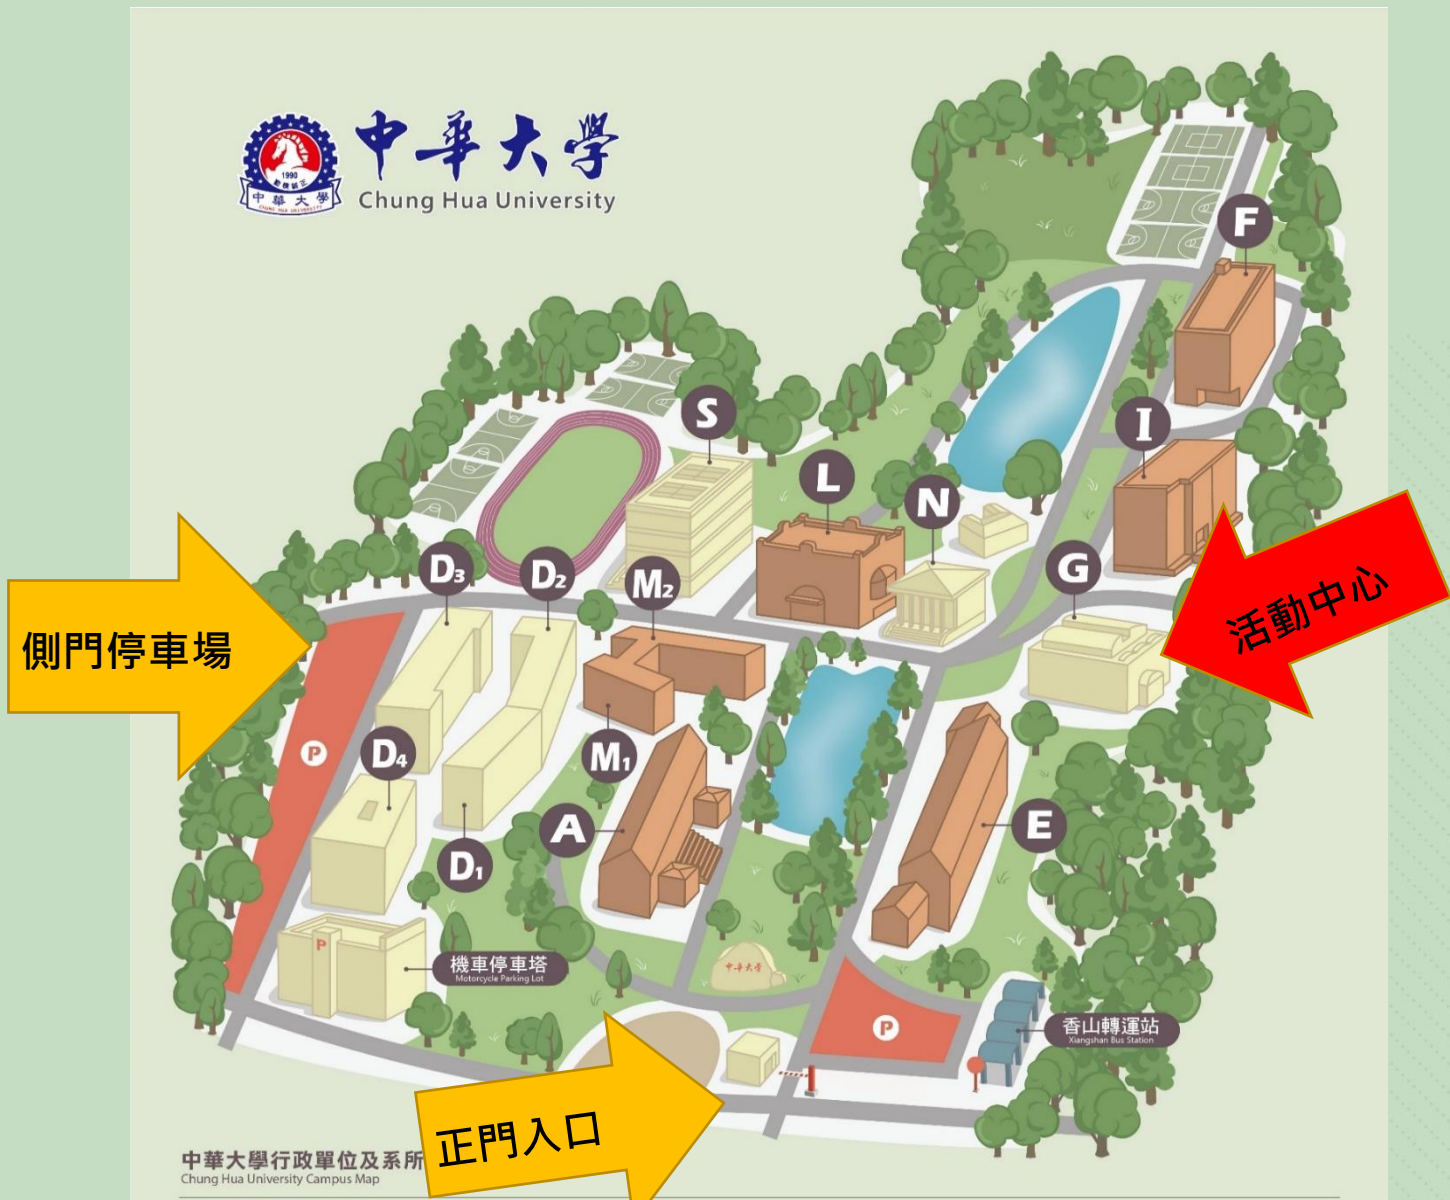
1990
中華大學
CHUNG HUA UNIVERSITY
中華大學
Chung Hua University

F
S
I
L
N
G
D3
D2
M2
活動中心
側門停車場
P
D4
M1
A
E
D1
P
機車停車塔
Motorcycle Parking Lot
中華大學
P
香山轉運站
Xiangshan Bus Station
正門入口
中華大學行政單位及系所
Chung Hua University Campus Map